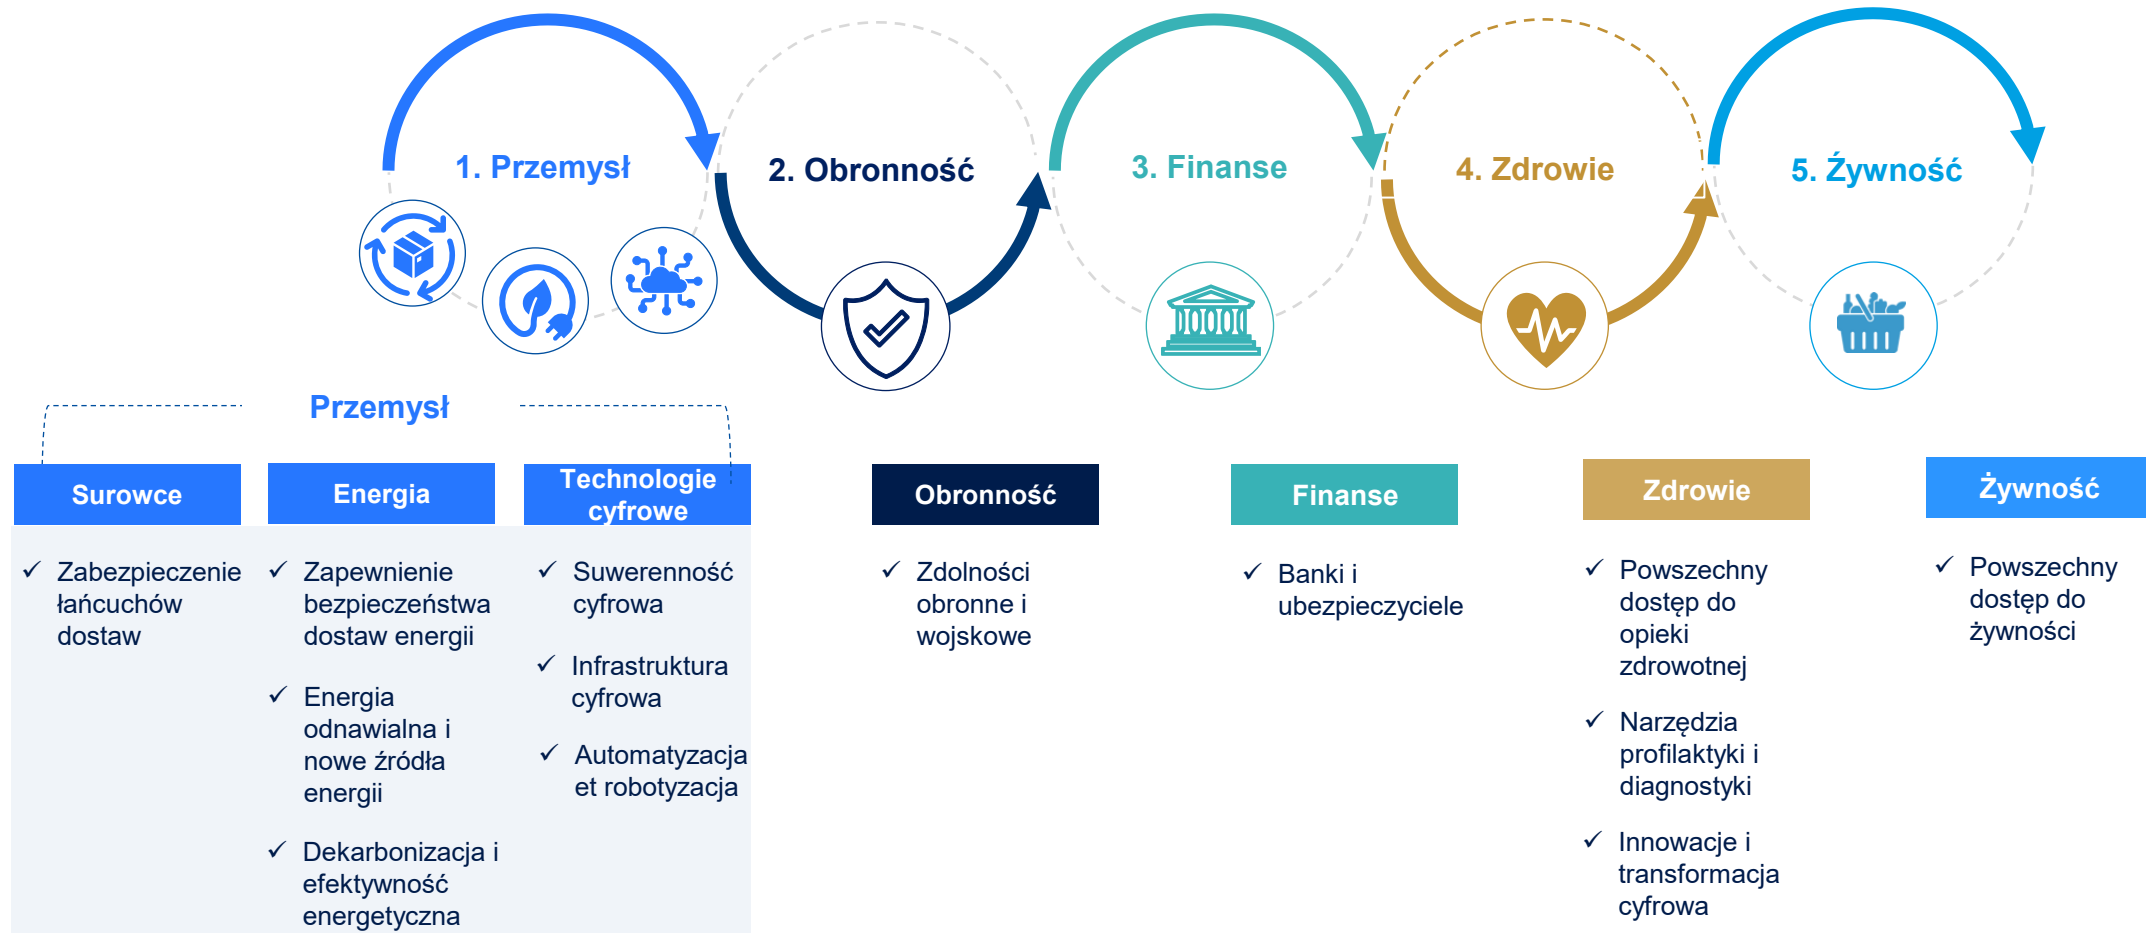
1. Przemysł

2. Obronność

3. Finanse

4. Zdrowie

5. Żywność

Przemysł

| Surowce | Energia | Technologie cyfrowe |
|---|---|---|
| ✓ Zabezpieczenie łańcuchów dostaw | ✓ Zapewnienie bezpieczeństwa dostaw energii<br>✓ Energia odnawialna i nowe źródła energii<br>✓ Dekarbonizacja i efektywność energetyczna | ✓ Suwerenność cyfrowa<br>✓ Infrastruktura cyfrowa<br>✓ Automatyzacja et robotyzacja |

Obronność

✓ Zdolności obronne i wojskowe

Finanse

✓ Banki i ubezpieczyciele

Zdrowie

✓ Powszechny dostęp do opieki zdrowotnej

✓ Narzędzia profilaktyki i diagnostyki

✓ Innowacje i transformacja cyfrowa

Żywność

✓ Powszechny dostęp do żywności